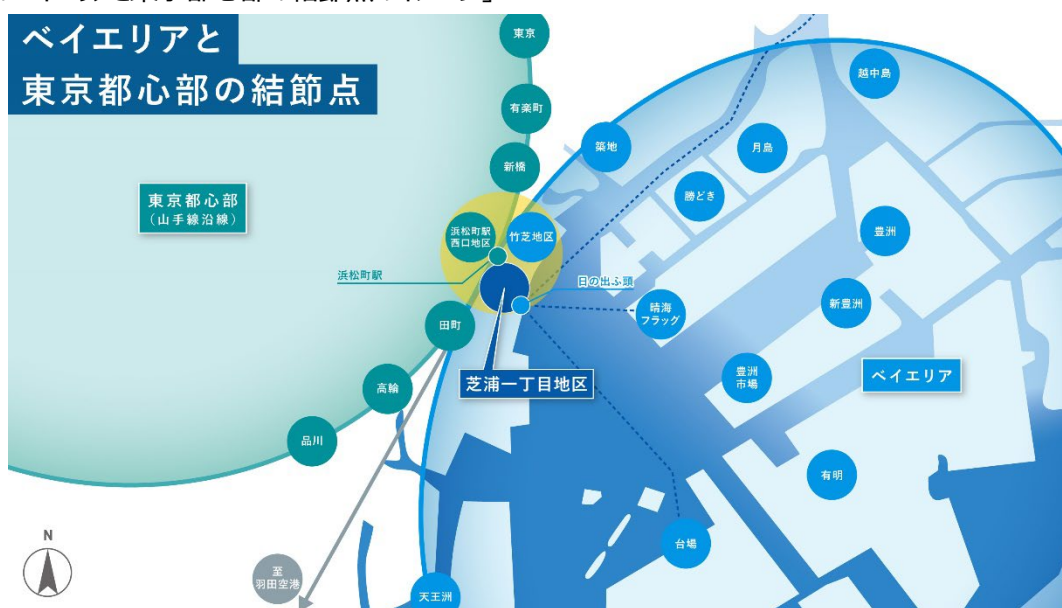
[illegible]

ベイエリアと
東京都心部の結節点

東京

有楽町

新橋

東京都心部
（山手線沿線）

築地

月島

越中島

勝どき

浜松町駅
西口地区

竹芝地区

豊洲

浜松町駅

日の出ふ頭

晴海
フラッグ

新豊洲

田町

芝浦一丁目地区

豊洲
市場

ベイエリア

高輪

品川

有明

台場

N

至
羽田空港

天王洲